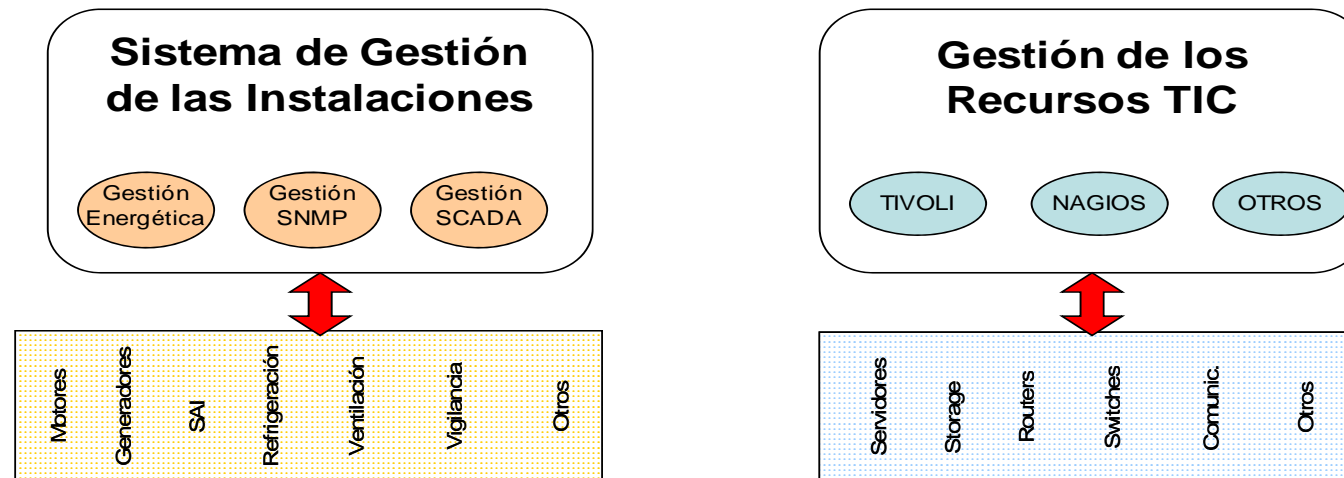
Sistema de Gestión de las Instalaciones

Gestión Energética

Gestión SNMP

Gestión SCADA

Motores

Generadores

SAI

Refrigeración

Ventilación

Vigilancia

Otros

Gestión de los Recursos TIC

TIVOLI

NAGIOS

OTROS

Servidores

Storage

Routers

Switches

Comunic.

Otros